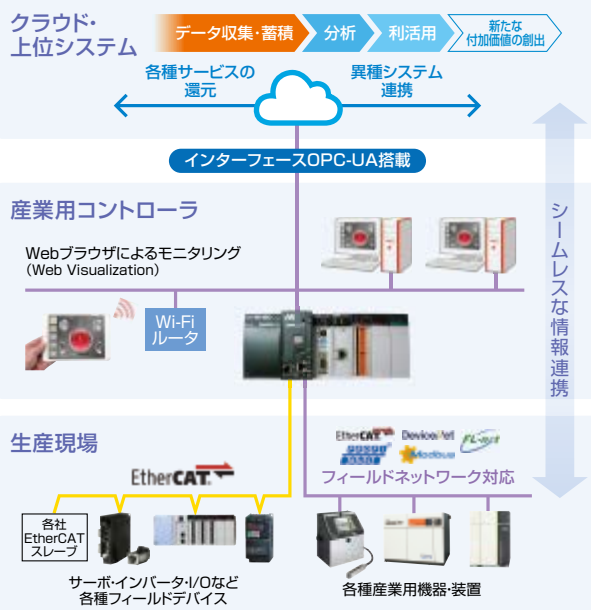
クラウド・
上位システム

データ収集・蓄積
分析
利活用
新たな
付加価値の創出

各種サービスの
還元

異種システム
連携

インターフェースOPC-UA搭載

シームレスな情報連携

産業用コントローラ

Webブラウザによるモニタリング
(Web Visualization)

Wi-Fi
ルータ

生産現場

EtherCAT

EtherCAT
DeviceNet
FL-net
CC-Link
Modbus
フィールドネットワーク対応

各社
EtherCAT
スレーブ

サーボ・インバータ・I/Oなど
各種フィールドデバイス

各種産業用機器・装置